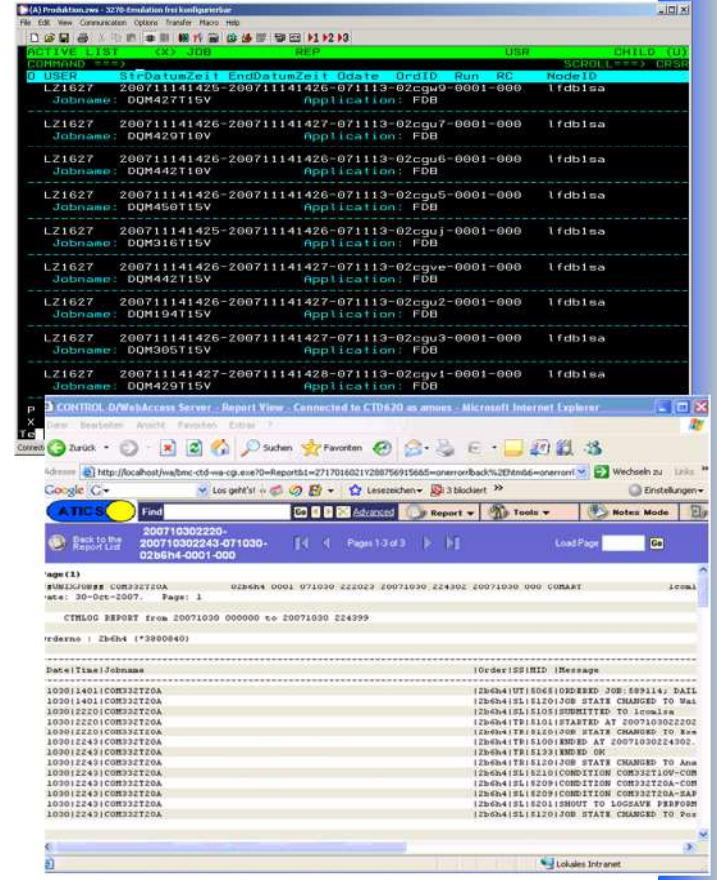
(A) Produktion.zws - 3270-Emulation frei konfigurierbar
File Edit View Communication Options Transfer Macro Help

ACTIVE LIST <X> JOB REP USR CHILD (U)
COMMAND ===> SCROLL===> CRSR
O USER StrDatumZeit EndDatumZeit Odate OrdID Run RC NodeID
LZ1627 200711141425-200711141426-071113-02cgw9-0001-000 lfdb1sa
Jobname: DQM427T15V Application: FDB

LZ1627 200711141426-200711141427-071113-02cgw7-0001-000 lfdb1sa
Jobname: DQM429T10V Application: FDB

LZ1627 200711141426-200711141426-071113-02cgu6-0001-000 lfdb1sa
Jobname: DQM442T10V Application: FDB

LZ1627 200711141426-200711141426-071113-02cgu5-0001-000 lfdb1sa
Jobname: DQM450T15V Application: FDB

LZ1627 200711141425-200711141426-071113-02cguj-0001-000 lfdb1sa
Jobname: DQM316T15V Application: FDB

LZ1627 200711141426-200711141427-071113-02cgve-0001-000 lfdb1sa
Jobname: DQM442T15V Application: FDB

LZ1627 200711141426-200711141427-071113-02cgu2-0001-000 lfdb1sa
Jobname: DQM194T15V Application: FDB

LZ1627 200711141426-200711141427-071113-02cgu3-0001-000 lfdb1sa
Jobname: DQM305T15V Application: FDB

LZ1627 200711141427-200711141428-071113-02cgv1-0001-000 lfdb1sa
Jobname: DQM429T15V Application: FDB

CONTROL-D/WebAccess Server - Report View - Connected to CTD620 as amoes - Microsoft Internet Explorer
Datei Bearbeiten Ansicht Favoriten Extras ?
Zurück Suchen Favoriten
Adresse http://localhost/wa/bmc-ctd-wa-cgi.exe?0=Reportb1=2717016021Y288756915685=onerror/back%2Ehtm66=onerror/ Wechseln zu Links
Google G- Los geht's! Lesezeichen 3 blockiert Einstellungen
ATICS Find Go Advanced Report Tools Notes Mode
Back to the Report List 200710302220-200710302243-071030-02b6h4-0001-000 Pages 1-3 of 3 Load Page Go

Page(1)
RUNLOGFORSS COM332T20A 02b6h4 0001 071030 222023 20071030 224302 20071030 000 CONARY lcoml
ate: 30-Oct-2007. Page: 1

CTMLOG REPORT from 20071030 000000 to 20071030 224399

rderno : 2b6h4 (*3800840)

Date|Time|Jobname |Order|SS|MID |Message
1030|1401|COM332T20A |2b6h4|UT|5065|ORDERED JOB:589114; DAIL
1030|1401|COM332T20A |2b6h4|SL|5120|JOB STATE CHANGED TO Wai
1030|2220|COM332T20A |2b6h4|SL|5105|SUBMITTED TO lcomlsa
1030|2220|COM332T20A |2b6h4|TR|5101|STARTED AT 200710302202
1030|2220|COM332T20A |2b6h4|TR|5120|JOB STATE CHANGED TO Exe
1030|2243|COM332T20A |2b6h4|TR|5100|ENDED AT 20071030224302.
1030|2243|COM332T20A |2b6h4|TR|5133|ENDED OK
1030|2243|COM332T20A |2b6h4|SL|5120|JOB STATE CHANGED TO Ana
1030|2243|COM332T20A |2b6h4|SL|5210|CONDITION COM332T10V-COM
1030|2243|COM332T20A |2b6h4|SL|5209|CONDITION COM332T20A-COM
1030|2243|COM332T20A |2b6h4|SL|5209|CONDITION COM332T20A-SAP
1030|2243|COM332T20A |2b6h4|SL|5201|SHOUT TO LOGSAVE PERFORM
1030|2243|COM332T20A |2b6h4|SL|5120|JOB STATE CHANGED TO Pos

Lokales Intranet